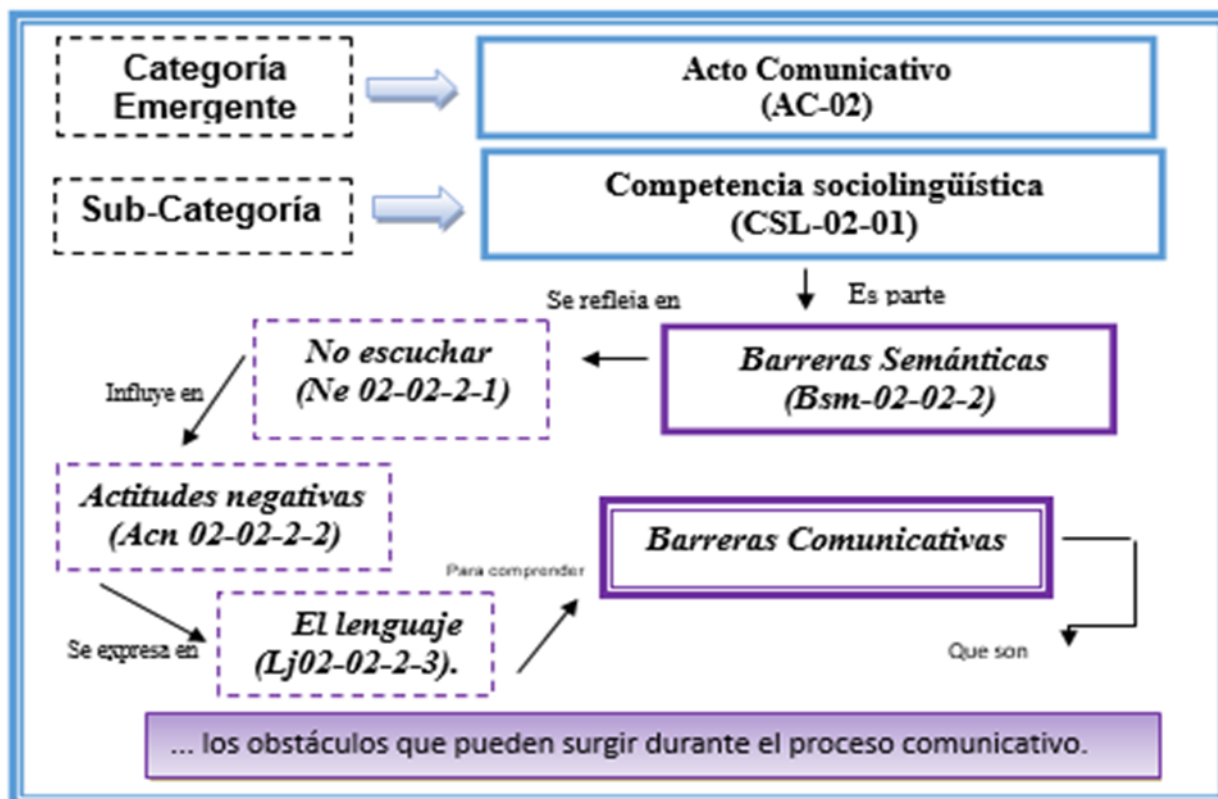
Categoría Emergente

Acto Comunicativo (AC-02)

Sub-Categoría

Competencia sociolingüística (CSL-02-01)

Es parte

Se refleia en

Barreras Semánticas (Bsm-02-02-2)

No escuchar (Ne 02-02-2-1)

Influye en

Actitudes negativas (Acn 02-02-2-2)

Se expresa en

El lenguaje (Lj02-02-2-3).

Para comprender

Barreras Comunicativas

Que son

... los obstáculos que pueden surgir durante el proceso comunicativo.